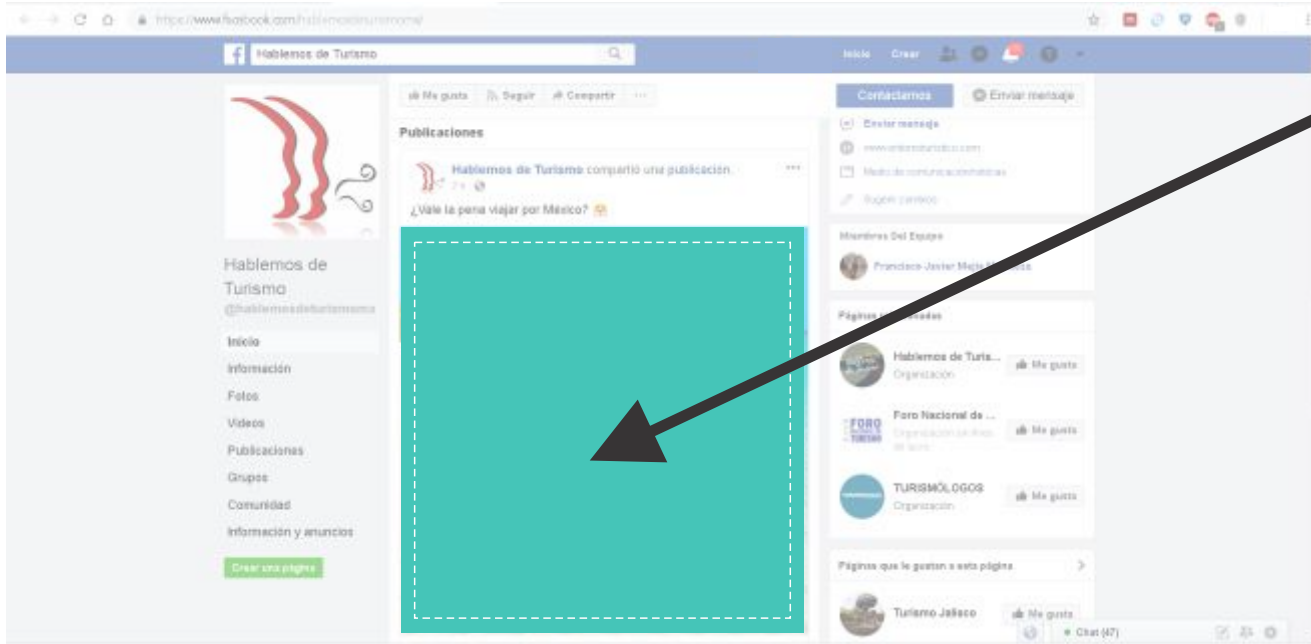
https://www.facebook.com/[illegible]

Hablemos de Turismo

Inicio Crear

Me gusta Seguir Compartir ···

Contáctanos Enviar mensaje

Publicaciones

Hablemos de Turismo compartió una publicación.
7 h

¿Vale la pena viajar por México?

Enviar mensaje
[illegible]
Medio de comunicación/noticias
Sugerir cambios

Miembros Del Equipo

Francisco Javier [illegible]

Hablemos de Turismo
@hablemosdeturismomx

Inicio
Información
Fotos
Videos
Publicaciones
Grupos
Comunidad
Información y anuncios

Crear una página

Páginas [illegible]

Hablemos de Turis...
Organización
Me gusta

Foro Nacional de ...
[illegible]
Me gusta

TURISMÓLOGOS
Organización
Me gusta

Páginas que le gustan a esta página

Turismo Jalisco
Me gusta

Chat (47)